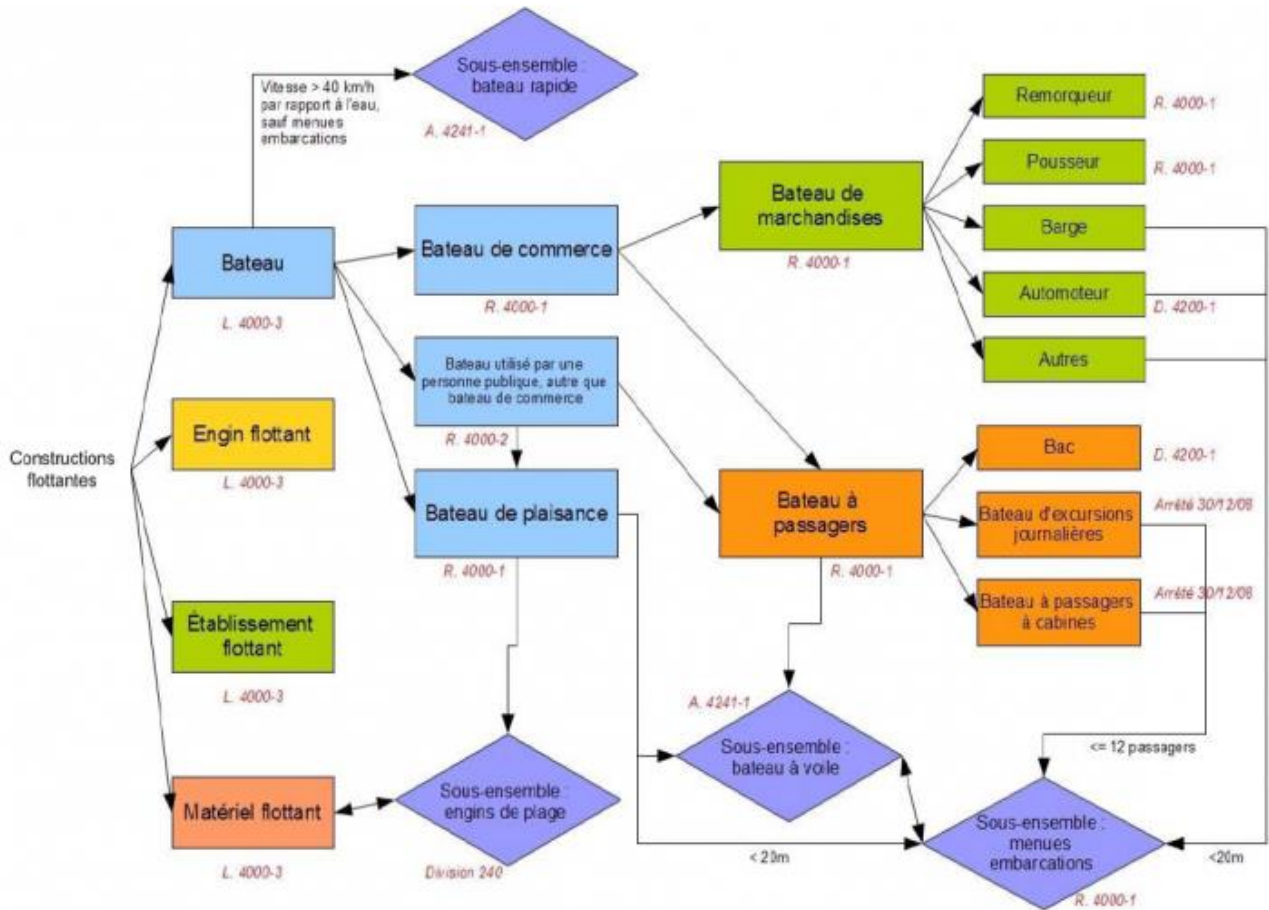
Constructions flottantes

Bateau

L. 4000-3

Vitesse > 40 km/h par rapport à l'eau, sauf menues embarcations

Sous-ensemble : bateau rapide

A. 4241-1

Engin flottant

L. 4000-3

Établissement flottant

L. 4000-3

Matériel flottant

L. 4000-3

Bateau de commerce

R. 4000-1

Bateau utilisé par une personne publique, autre que bateau de commerce

R. 4000-2

Bateau de plaisance

R. 4000-1

Bateau de marchandises

R. 4000-1

Remorqueur

R. 4000-1

Pousseur

R. 4000-1

Barge

Automoteur

D. 4200-1

Autres

Bateau à passagers

R. 4000-1

Bac

D. 4200-1

Bateau d'excursions journalières

Arrêté 30/12/08

Bateau à passagers à cabines

Arrêté 30/12/08

A. 4241-1

Sous-ensemble : bateau à voile

Sous-ensemble : engins de plage

Division 240

< 20m

<= 12 passagers

Sous-ensemble : menues embarcations

R. 4000-1

<20m